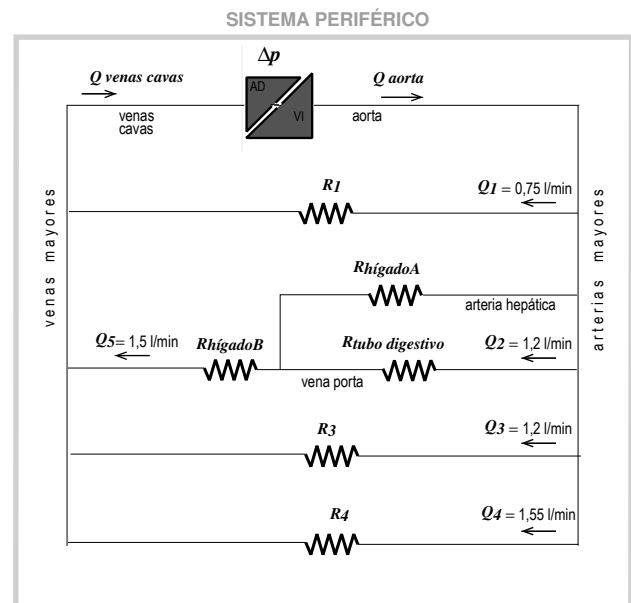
SISTEMA PERIFÉRICO

$\Delta p$

Q venas cavas

Q aorta

AD

VI

venas cavas

aorta

venas mayores

arterias mayores

R1

Q1 = 0,75 l/min

RhígadoA

arteria hepática

Q5 = 1,5 l/min

RhígadoB

Rtubo digestivo

Q2 = 1,2 l/min

vena porta

R3

Q3 = 1,2 l/min

R4

Q4 = 1,55 l/min